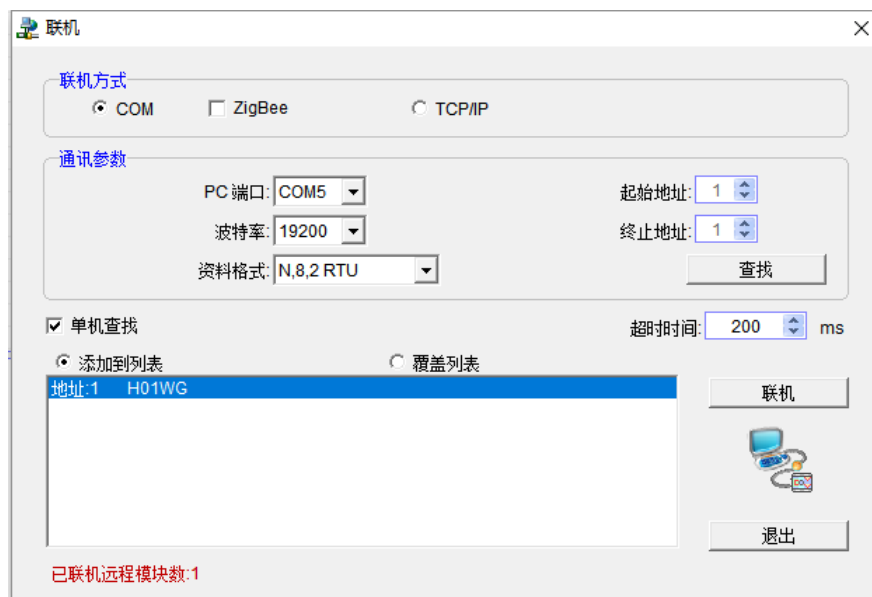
联机

联机方式

COM

ZigBee

TCP/IP

通讯参数

PC 端口: COM5

波特率: 19200

资料格式: N,8,2 RTU

起始地址: 1

终止地址: 1

查找

单机查找

超时时间: 200 ms

添加到列表

覆盖列表

地址:1 H01WG

联机

退出

已联机远程模块数:1